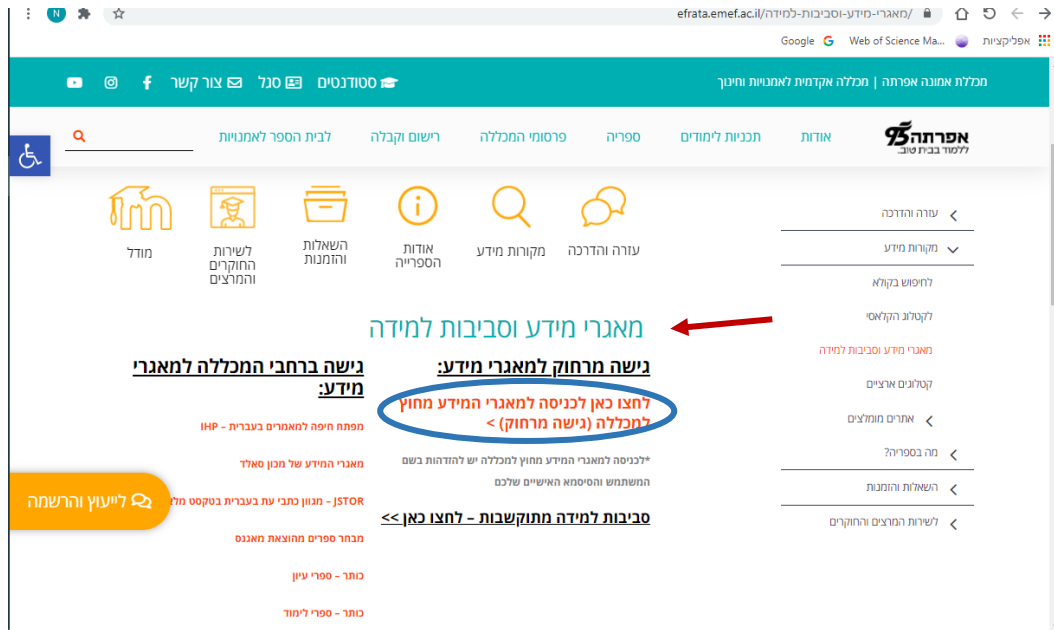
efrata.emef.ac.il/מאגרי-מידע-וסביבות-למידה/

אפליקציות Web of Science Ma... Google

מכללת אמונה אפרתה | מכללה אקדמית לאמנויות וחינוך

סטודנטים סגל צור קשר

אפרתה 75
ללמוד בבית טוב.

אודות תכניות לימודים ספריה פרסומי המכללה רישום וקבלה לבית הספר לאמנויות

עזרה והדרכה
מקורות מידע
לחיפוש בקולא
לקטלוג הקלאסי
מאגרי מידע וסביבות למידה
קטלוגים ארציים
אתרים מומלצים
מה בספריה?
השאלות והזמנות
לשירות המרצים והחוקרים

עזרה והדרכה מקורות מידע אודות הספרייה השאלות והזמנות לשירות החוקרים והמרצים מודל

מאגרי מידע וסביבות למידה

גישה מרחוק למאגרי מידע:

לחצו כאן לכניסה למאגרי המידע מחוץ למכללה (גישה מרחוק) >

*לכניסה למאגרי המידע מחוץ למכללה יש להזדהות בשם המשתמש והסיסמא האישיים שלכם

סביבות למידה מתוקשבות – לחצו כאן >>

גישה ברחבי המכללה למאגרי מידע:

מפתח חיפה למאמרים בעברית – IHP

מאגרי המידע של מכון סאלד

JSTOR – מגוון כתבי עת בעברית בטקסט מל

מבחר ספרים מהוצאת מאגנס

כותר – ספרי עיון

כותר – ספרי לימוד

לייעוץ והרשמה